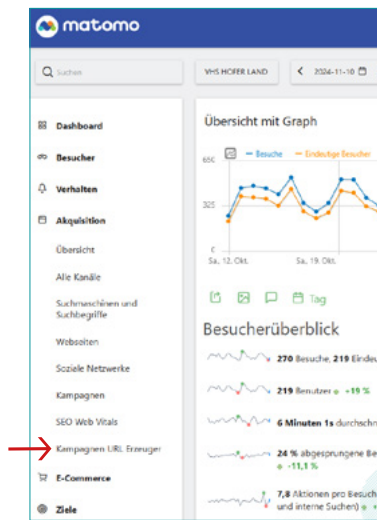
matomo

Suchen

VHS HOFER LAND

2024-11-10

Dashboard

Besucher

Verhalten

Akquisition

Übersicht

Alle Kanäle

Suchmaschinen und Suchbegriffe

Webseiten

Soziale Netzwerke

Kampagnen

SEO Web Vitals

Kampagnen URL Erzeuger

E-Commerce

Ziele

Übersicht mit Graph

Besuche — Eindeutige Besucher

650

325

0

Sa., 12. Okt.

Sa., 19. Okt.

Tag

Besucherüberblick

270 Besuche, 219 Eindeu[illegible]

219 Benutzer + 19 %

6 Minuten 1s durchschn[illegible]

24 % abgesprungene Be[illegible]

-11,1 %

7,8 Aktionen pro Besuch

und interne Suchen)